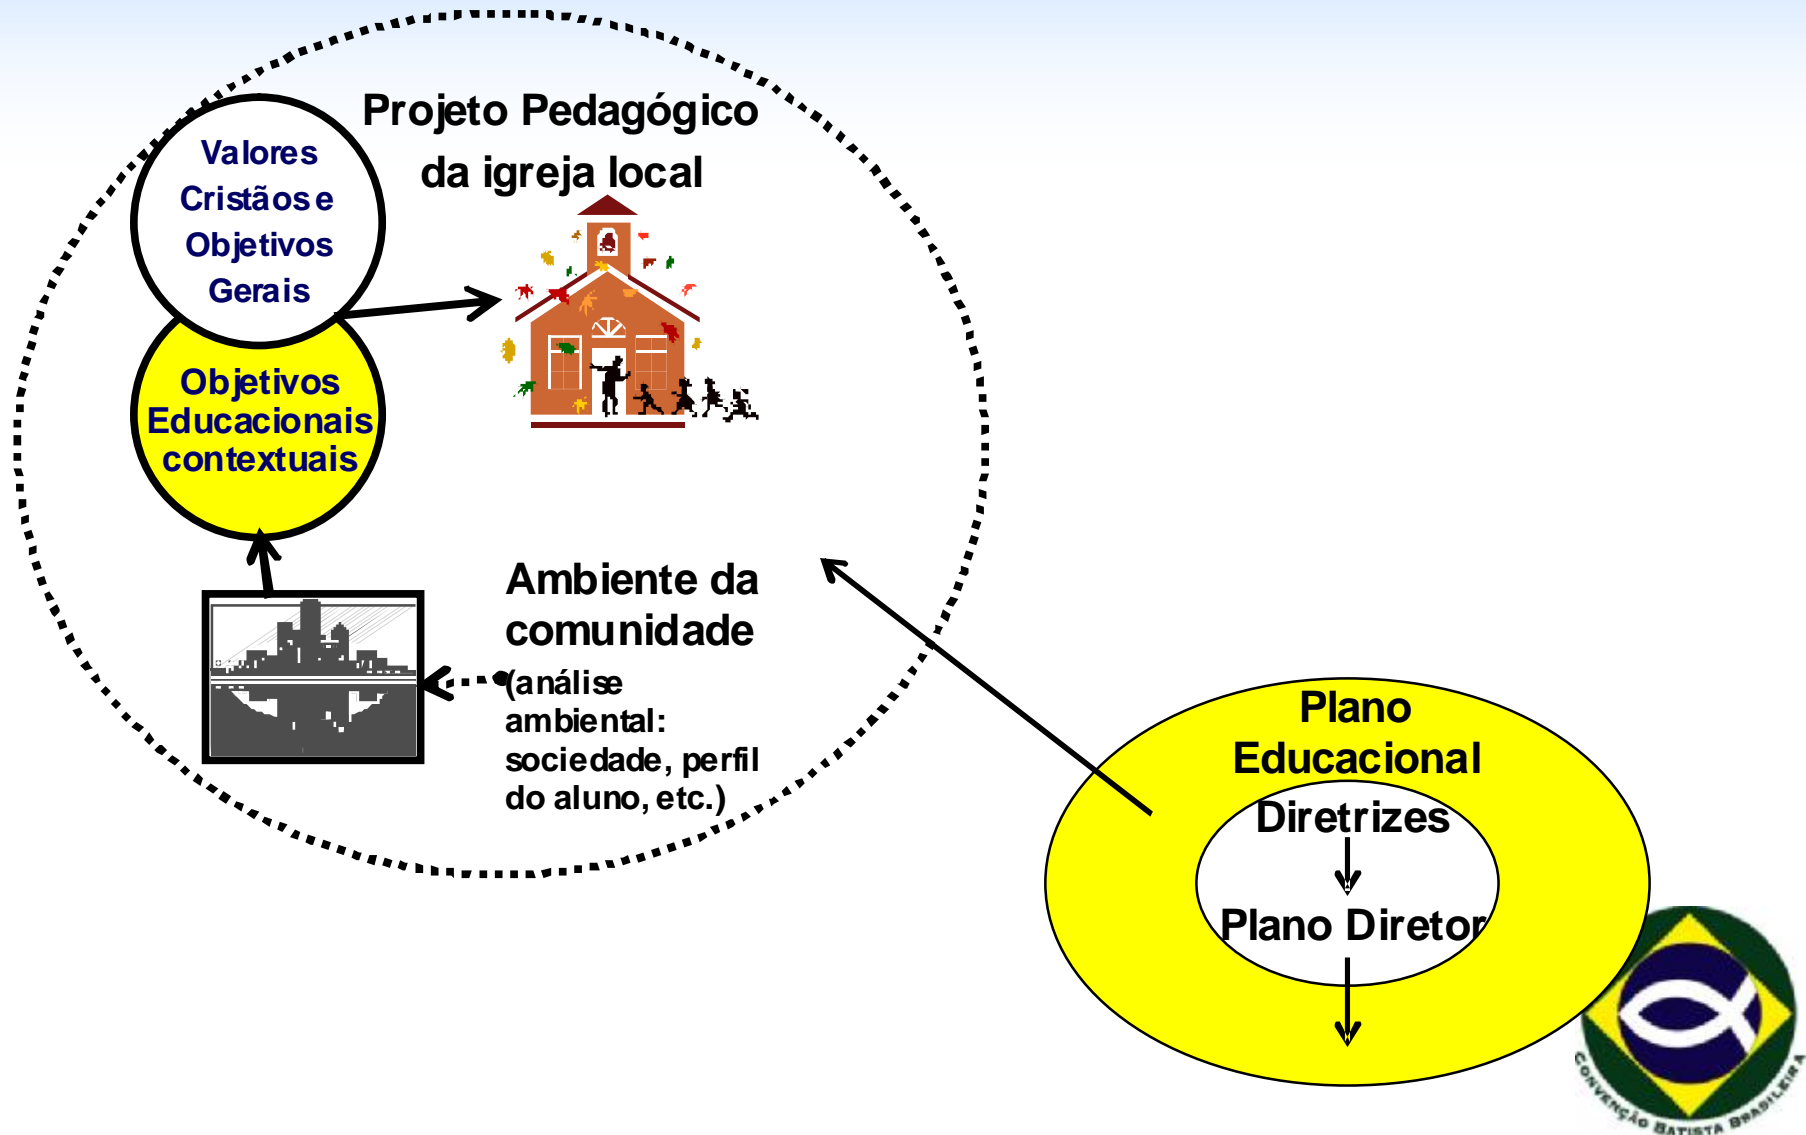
Projeto Pedagógico da igreja local

Valores Cristãos e Objetivos Gerais

Objetivos Educacionais contextuais

Ambiente da comunidade
(análise ambiental: sociedade, perfil do aluno, etc.)

Plano Educacional
Diretrizes
Plano Diretor

CONVENÇÃO BATISTA BRASILEIRA